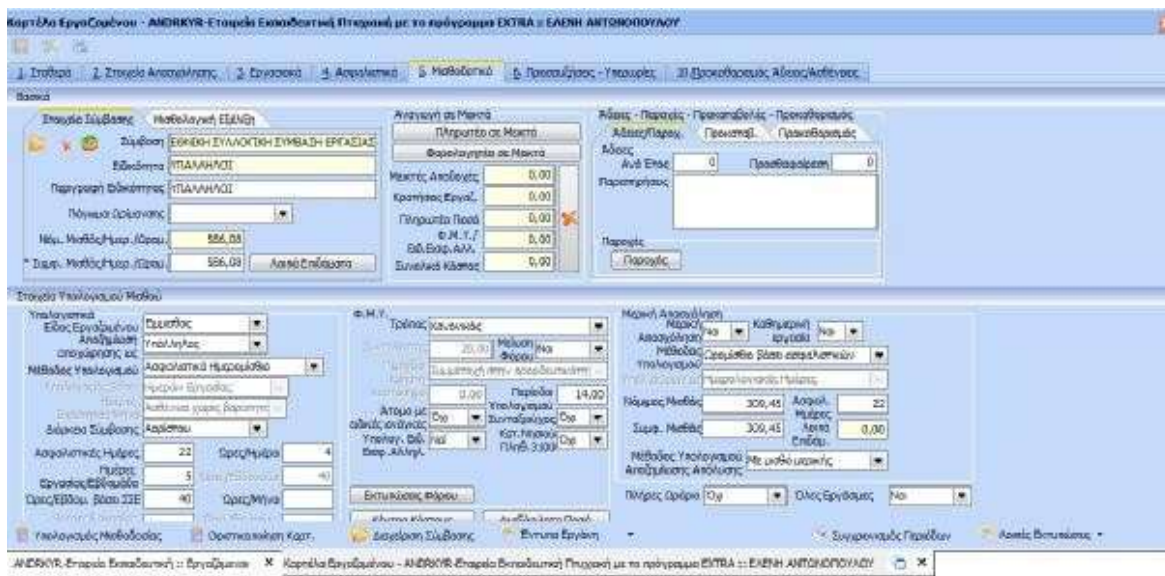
Καρτέλα Εργαζομένου - ANDRKYR-Εταιρεία Εκπαιδευτική Πτυχιακή με το πρόγραμμα EXTRA :: ΕΛΕΝΗ ΑΝΤΩΝΟΠΟΥΛΟΥ

1 Στοιχεία | 2 Στοιχεία Απασχόλησης | 3 Εργασιακά | 4 Ασφαλιστικά | 5 Μισθολογικά | 6 Προσαυξήσεις - Υπερωρίες | 10 Προκαθορισμός Αδειών/Ασθένειες

Βασικά

Στοιχεία Σύμβασης | Μισθολογική Εξέλιξη

Σύμβαση ΕΘΝΙΚΗ ΣΥΛΛΟΓΙΚΗ ΣΥΜΒΑΣΗ ΕΡΓΑΣΙΑΣ
Ειδικότητα ΥΠΑΛΛΗΛΟΙ
Περιγραφή Ειδικότητας ΥΠΑΛΛΗΛΟΙ
Πόνημα Ορίζοντας
Νόμ. Μισθός/Ημερ./Ωρομ. 586,08
* Συμφ. Μισθός/Ημερ./Ωρομ. 586,08 Λοιπά Επιδόματα

Αναγωγή σε Μικτά
Πληρωτέο σε Μικτό
Φορολογητέο σε Μικτό
Μικτές Αποδοχές 0,00
Κρατήσεις Εργαζ. 0,00
Πληρωτέο Ποσό 0,00
Φ.Μ.Υ./ Ειδ.Εισφ.Αλλ. 0,00
Συνολικό Κόστος 0,00

Άδειες - Παροχές - Προκαταβολές - Προκαθορισμός
Άδειες/Παροχ. | Προκαταβ. | Προκαθορισμός
Άδειες
Ανά Έτος 0 Προσθαφαίρεση 0
Παρατηρήσεις
Παροχές
Παροχές

Στοιχεία Υπολογισμού Μισθού

Υπολογιστικά
Είδος Εργαζομένου Έμμισθος
Αναζήτηση απογραφής ως Υπάλληλος
Μέθοδος Υπολογισμού Ασφαλιστικά Ημερομίσθιο
Υπολογισμός Ημερών Εργασίας
Υπολογισμός Αυθαίρετα χωρίς βαρύτητα
Διάρκεια Σύμβασης Αορίστου
Ασφαλιστικές Ημέρες 22 Ώρες/Ημέρα 4
Ημέρες Εργασίας/Εβδομάδα 5 40
Ώρες/Εβδομ. βάσει ΣΣΕ 40 Ώρες/Μήνα

Φ.Μ.Υ.
Τρόπος Κανονικός
20,00 Μείωση Φόρου Ναι
Συμμετοχή στην αποδοχή
0,00 Περίοδοι Υπολογισμού 14,00
Άτομα με ειδικές ανάγκες Όχι Συντελεστές Όχι
Υπολογ. Ειδ. Εισφ. Αλληλ. Ναι Κρτ. Νησιού Πληθ. 3.000 Όχι
Εκτυπώσεις Φόρου
Κόστος Κόστους Αναδόμηση Ποσό

Μερική Απασχόληση
Μερική Απασχόληση Ναι Καθημερινή εργασία Ναι
Μέθοδος Υπολογισμού Ωρομίσθιο βάσει ασφαλιστικών
Υπολογισμός Ημερομίσθιο Ημέρες
Νόμιμος Μισθός 309,45 Ασφαλ. Ημέρες 22
Συμφ. Μισθός 309,45 Λοιπά Επιδόμ. 0,00
Μέθοδος Υπολογισμού Αποζημίωσης Απόλυσης Με μισθό μερικής
Πλήρες Ωράριο Όχι Όλες Εργάσιμες Ναι

Υπολογισμός Μισθοδοσίας | Οριστικοποίηση Καρτ. | Διαχείριση Σύμβασης | Έντυπα Εργάνη | Συγχρονισμός Περιόδων | Αρχείο Ενεργειών

ANDRKYR-Εταιρεία Εκπαιδευτική :: Εργαζόμενοι ✕ Καρτέλα Εργαζομένου - ANDRKYR-Εταιρεία Εκπαιδευτική Πτυχιακή με το πρόγραμμα EXTRA :: ΕΛΕΝΗ ΑΝΤΩΝΟΠΟΥΛΟΥ ✕